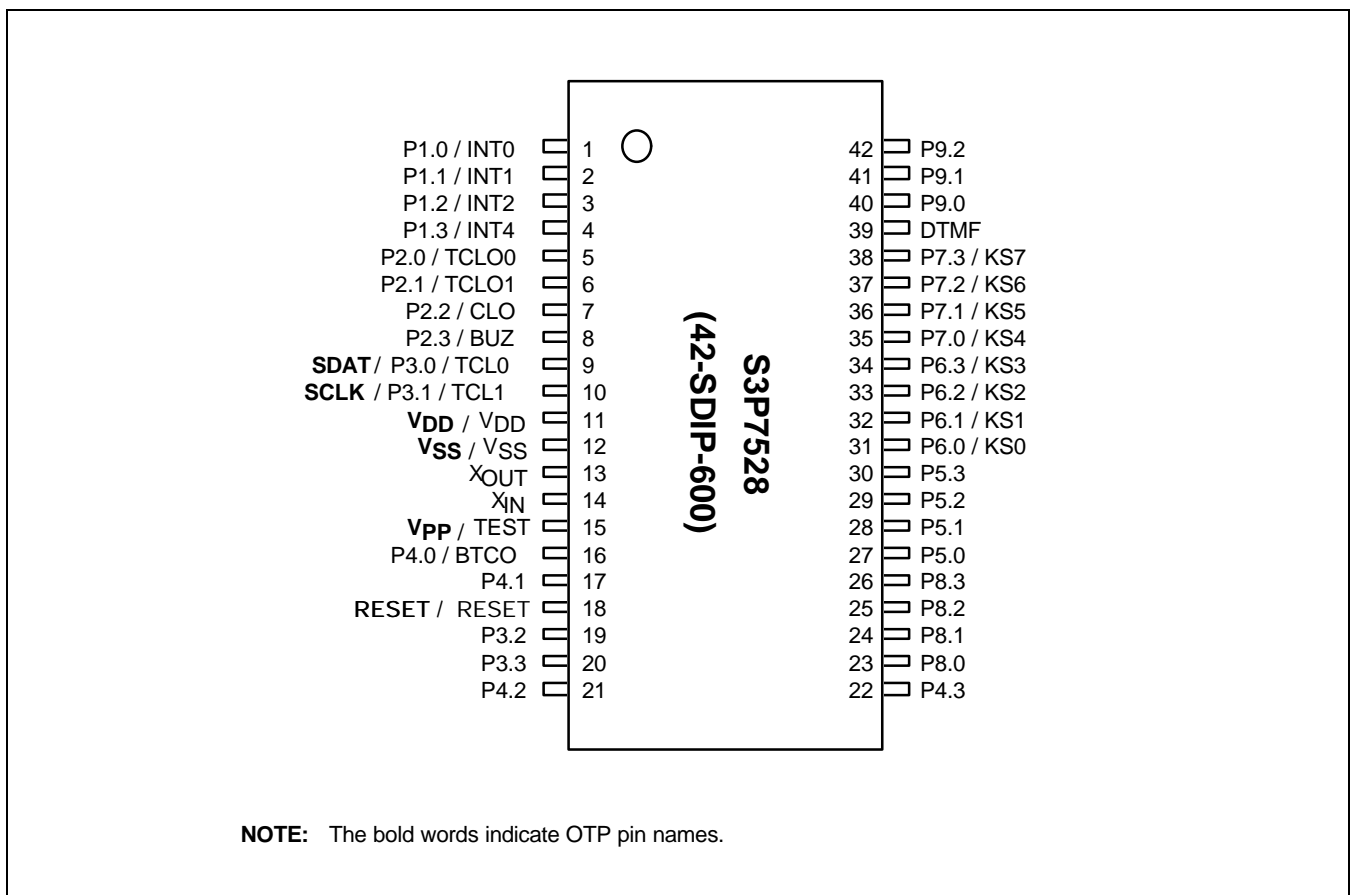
P1.0 / INT0 1
P1.1 / INT1 2
P1.2 / INT2 3
P1.3 / INT4 4
P2.0 / TCLO0 5
P2.1 / TCLO1 6
P2.2 / CLO 7
P2.3 / BUZ 8
**SDAT** / P3.0 / TCL0 9
**SCLK** / P3.1 / TCL1 10
**$V_{DD}$** / $V_{DD}$ 11
**$V_{SS}$** / $V_{SS}$ 12
$X_{OUT}$ 13
$X_{IN}$ 14
**$V_{PP}$** / TEST 15
P4.0 / BTCO 16
P4.1 17
RESET / RESET 18
P3.2 19
P3.3 20
P4.2 21

42 P9.2
41 P9.1
40 P9.0
39 DTMF
38 P7.3 / KS7
37 P7.2 / KS6
36 P7.1 / KS5
35 P7.0 / KS4
34 P6.3 / KS3
33 P6.2 / KS2
32 P6.1 / KS1
31 P6.0 / KS0
30 P5.3
29 P5.2
28 P5.1
27 P5.0
26 P8.3
25 P8.2
24 P8.1
23 P8.0
22 P4.3

S3P7528
(42-SDIP-600)

**NOTE:** The bold words indicate OTP pin names.